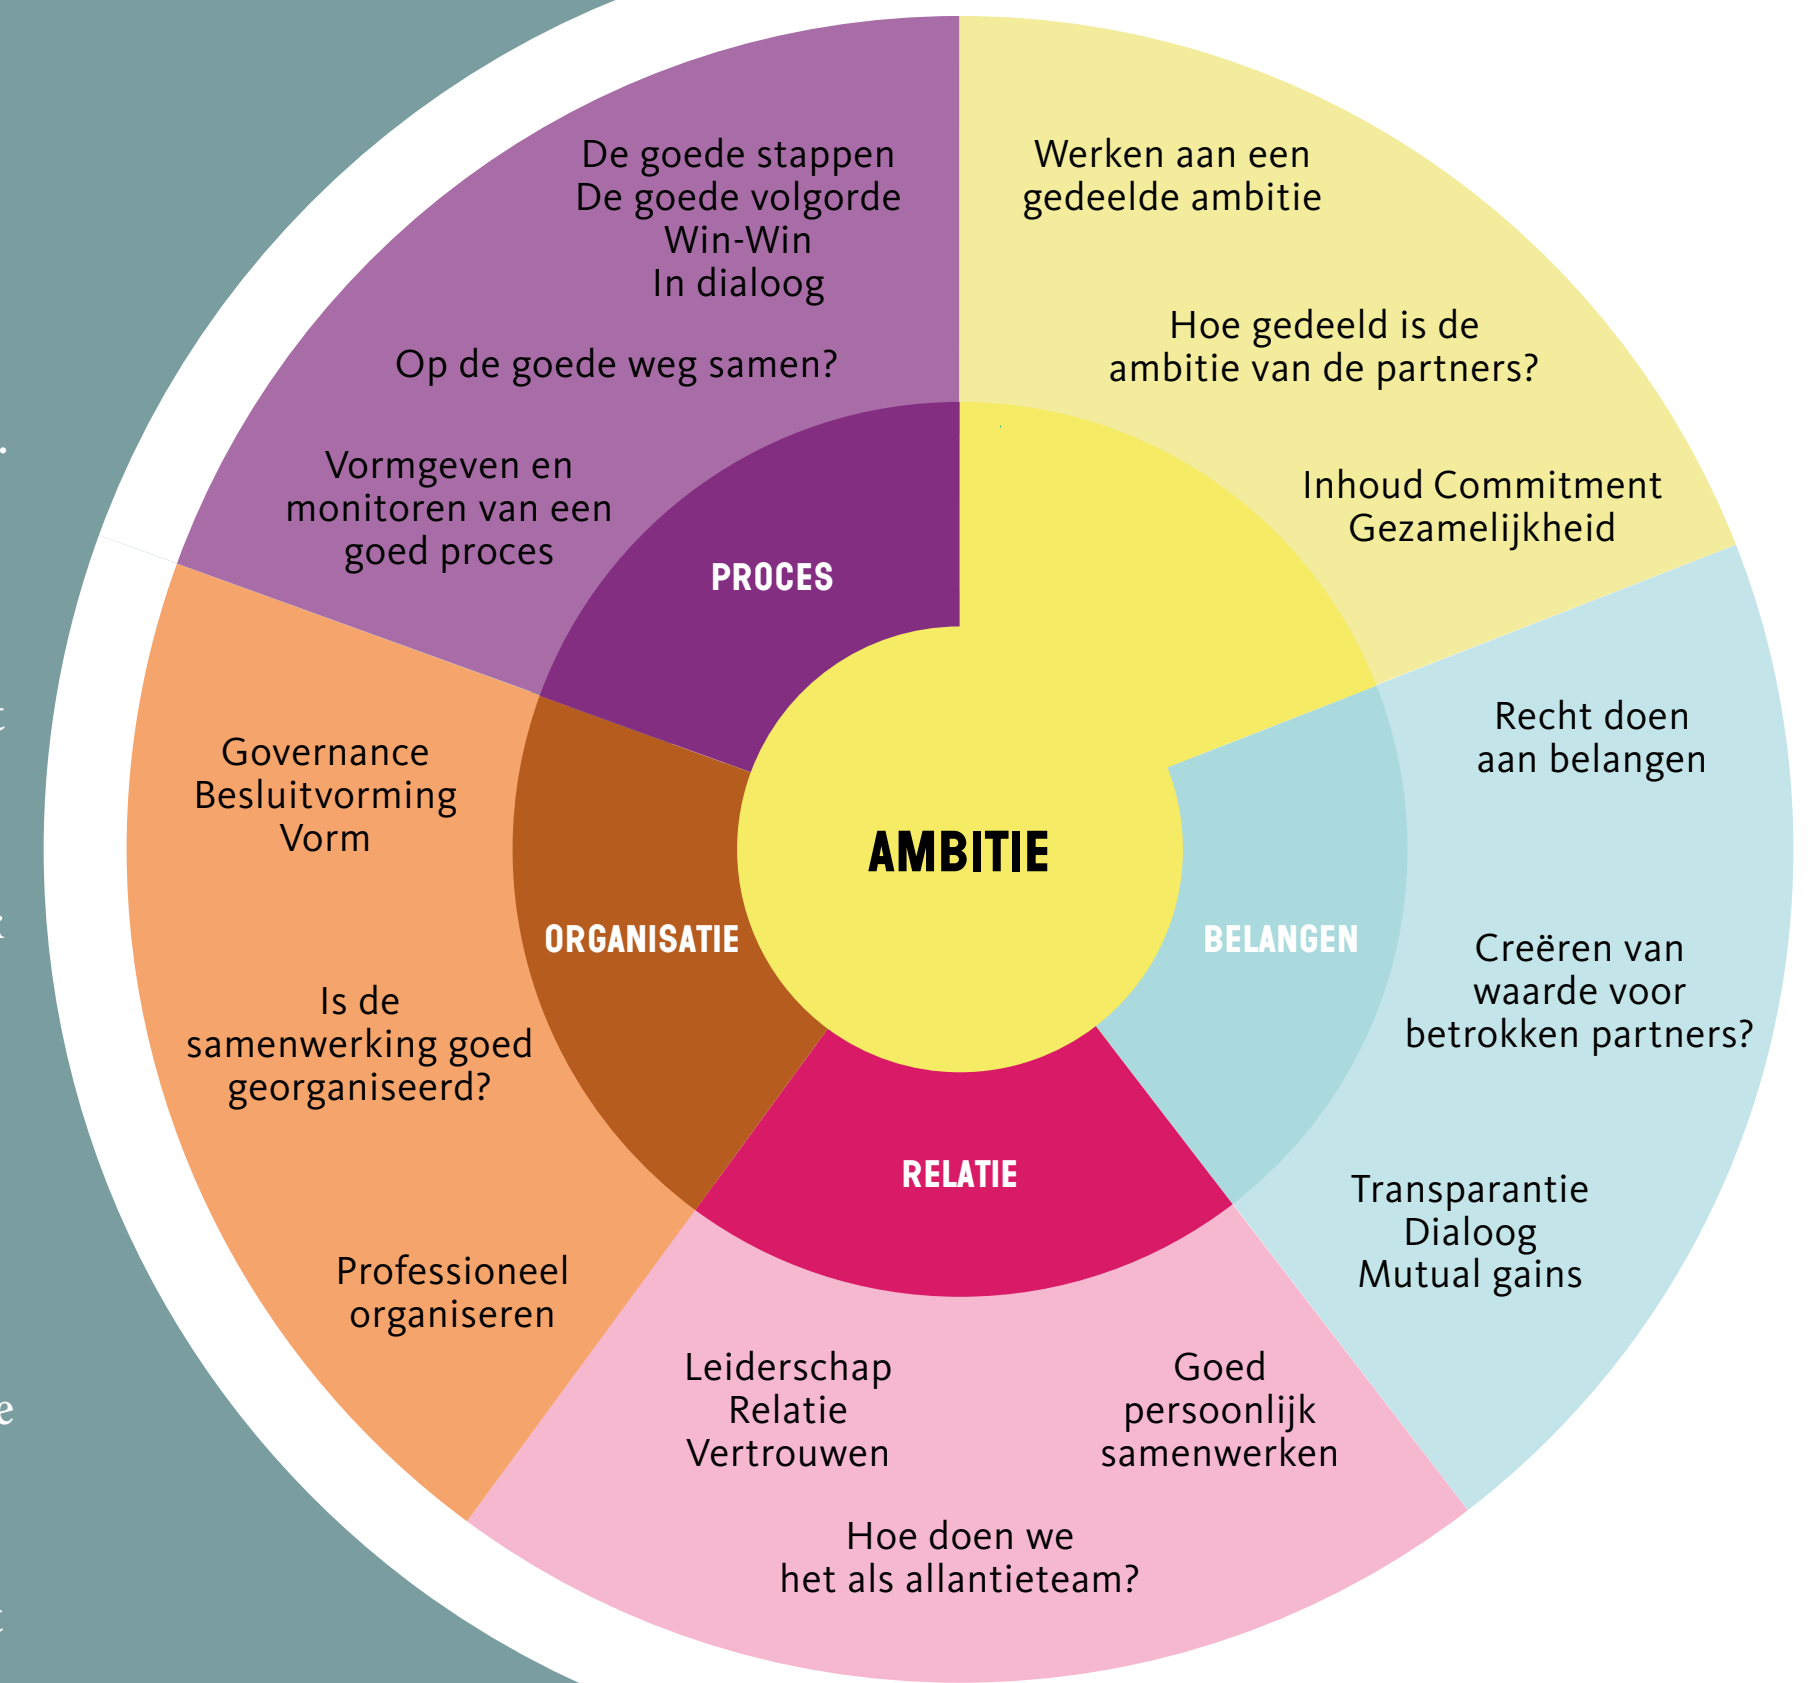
De goede stappen
De goede volgorde
Win-Win
In dialoog

Op de goede weg samen?

Vormgeven en monitoren van een goed proces

PROCES

Werken aan een gedeelde ambitie

Hoe gedeeld is de ambitie van de partners?

Inhoud Commitment
Gezamelijkheid

AMBITIE

Recht doen aan belangen

BELANGEN

Creëren van waarde voor betrokken partners?

Transparantie
Dialoog
Mutual gains

Governance
Besluitvorming
Vorm

ORGANISATIE

Is de samenwerking goed georganiseerd?

Professioneel organiseren

RELATIE

Leiderschap
Relatie
Vertrouwen

Goed persoonlijk samenwerken

Hoe doen we het als allantieteam?